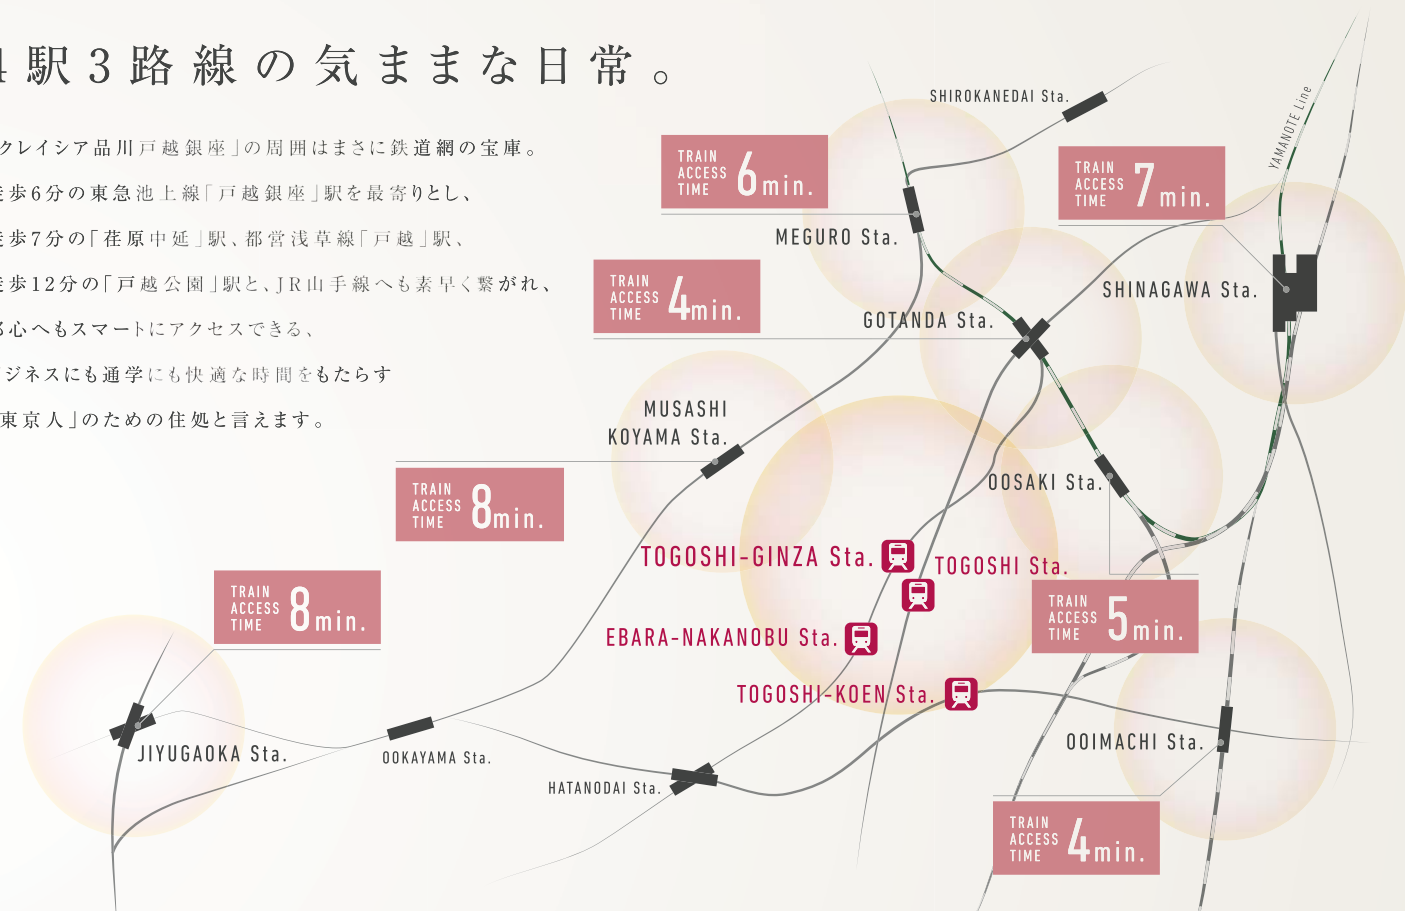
4駅3路線の気ままな日常。

クレイシア品川戸越銀座」の周囲はまさに鉄道網の宝庫。
徒歩6分の東急池上線「戸越銀座」駅を最寄りとし、
徒歩7分の「荏原中延」駅、都営浅草線「戸越」駅、
徒歩12分の「戸越公園」駅と、JR山手線へも素早く繋がれ、
都心へもスマートにアクセスできる、
ビジネスにも通学にも快適な時間をもたらす
「東京人」のための住処と言えます。

SHIROKANEDAI Sta.

TRAIN ACCESS TIME 6min.

TRAIN ACCESS TIME 7min.

YAMANOTE Line

MEGURO Sta.

SHINAGAWA Sta.

TRAIN ACCESS TIME 4min.

GOTANDA Sta.

MUSASHI KOYAMA Sta.

OOSAKI Sta.

TRAIN ACCESS TIME 8min.

TOGOSHI-GINZA Sta.

TOGOSHI Sta.

TRAIN ACCESS TIME 8min.

TRAIN ACCESS TIME 5min.

EBARA-NAKANOBU Sta.

TOGOSHI-KOEN Sta.

JIYUGAOKA Sta.

OOKAYAMA Sta.

OOIMACHI Sta.

HATANODAI Sta.

TRAIN ACCESS TIME 4min.